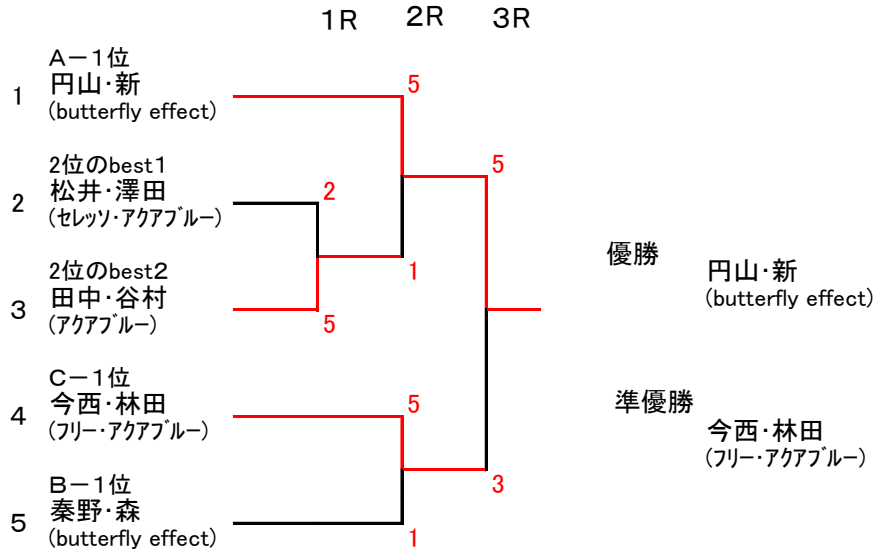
1R 2R 3R

1
A－1位
円山·新
(butterfly effect)

2
2位のbest1
松井·澤田
(セレッソ·アクアブルー)

3
2位のbest2
田中·谷村
(アクアブルー)

4
C－1位
今西·林田
(フリー·アクアブルー)

5
B－1位
秦野·森
(butterfly effect)

5
2
1
5
5
5
3
1

優勝
円山·新
(butterfly effect)

準優勝
今西·林田
(フリー·アクアブルー)